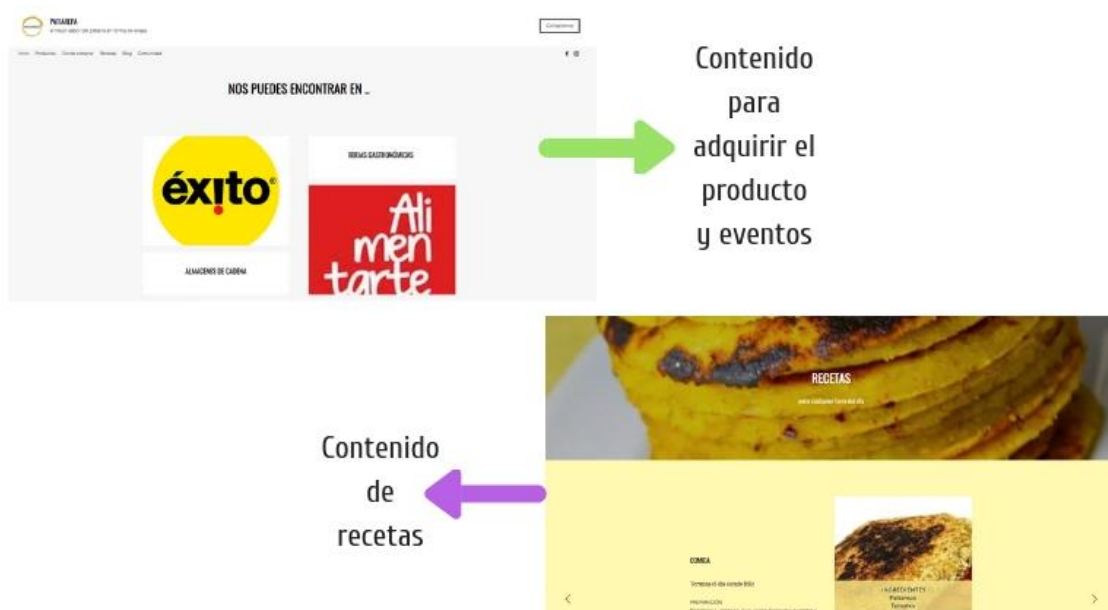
PAISAREPA
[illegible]

Contáctenos

Inicio Productos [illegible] Reseñas Blog Comunidad

NOS PUEDES ENCONTRAR EN ...

éxito

ALMACENES DE CADENA

RUEDAS GASTRONÓMICAS

Ali men tarte

Contenido para adquirir el producto y eventos

RECETAS

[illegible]

COMIDA

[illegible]

PREPARACIÓN

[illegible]

INGREDIENTES
Paisarepa
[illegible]

Contenido de recetas